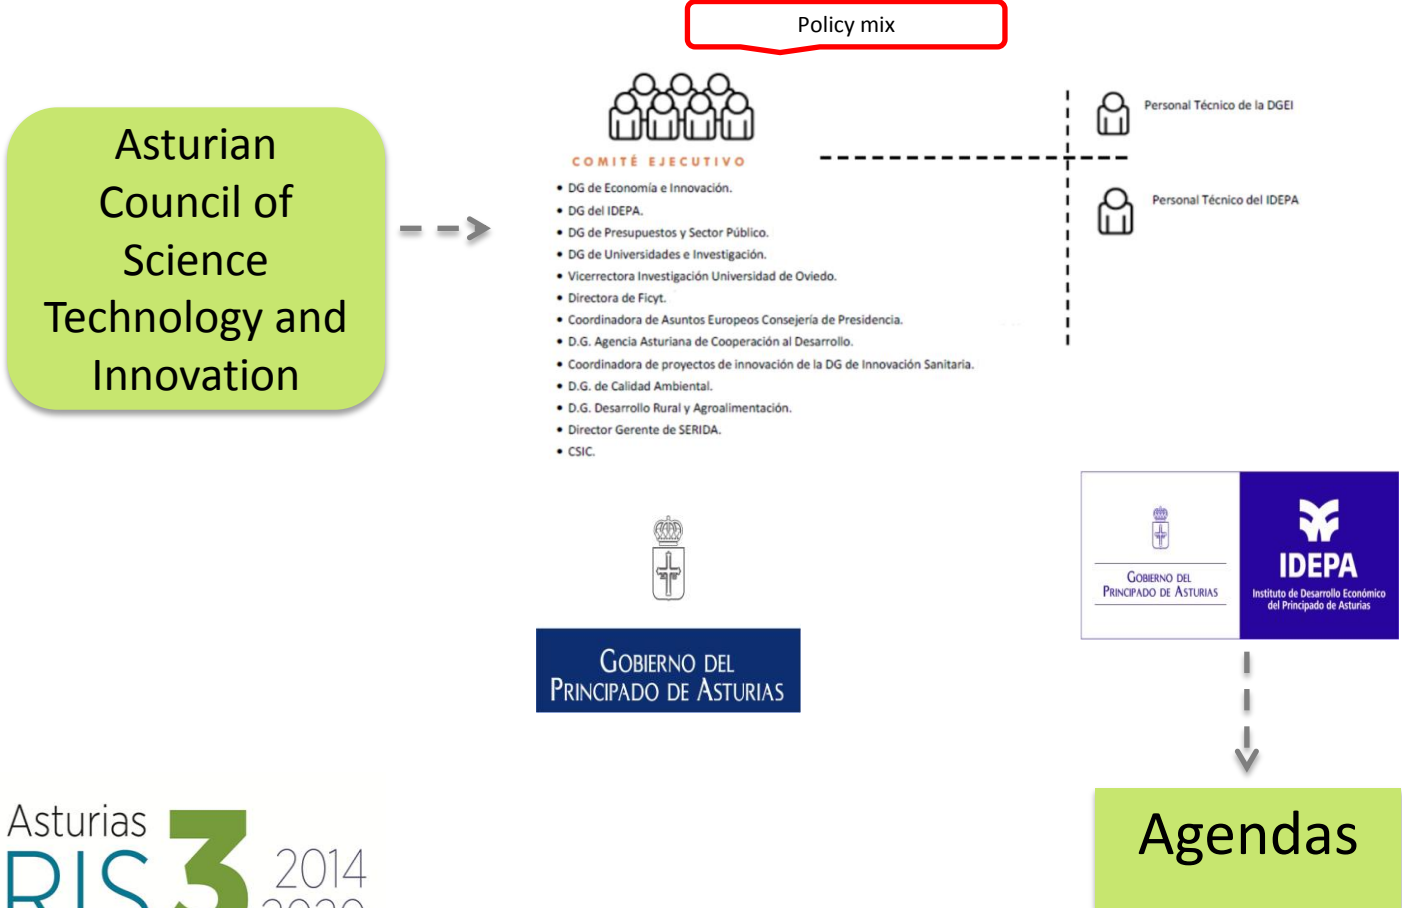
Policy mix

Asturian Council of Science Technology and Innovation

COMITÉ EJECUTIVO

- DG de Economía e Innovación.
- DG del IDEPA.
- DG de Presupuestos y Sector Público.
- DG de Universidades e Investigación.
- Vicerrectora Investigación Universidad de Oviedo.
- Directora de Ficyt.
- Coordinadora de Asuntos Europeos Consejería de Presidencia.
- D.G. Agencia Asturiana de Cooperación al Desarrollo.
- Coordinadora de proyectos de innovación de la DG de Innovación Sanitaria.
- D.G. de Calidad Ambiental.
- D.G. Desarrollo Rural y Agroalimentación.
- Director Gerente de SERIDA.
- CSIC.

Personal Técnico de la DGEI

Personal Técnico del IDEPA

GOBIERNO DEL PRINCIPADO DE ASTURIAS

GOBIERNO DEL PRINCIPADO DE ASTURIAS

IDEPA
Instituto de Desarrollo Económico del Principado de Asturias

Agendas

Asturias RIS3 2014 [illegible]